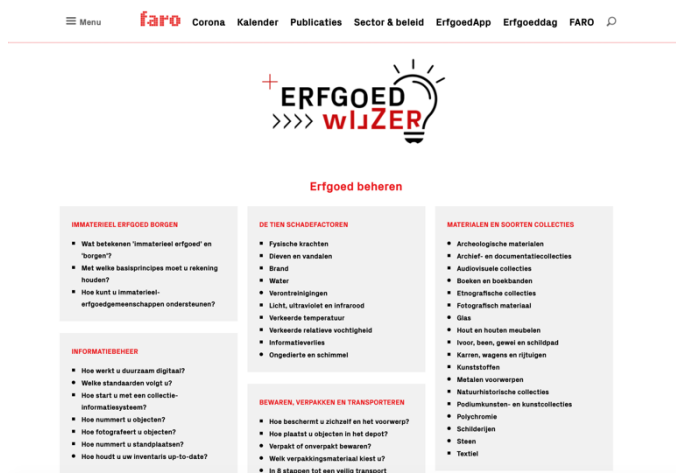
Menu faro Corona Kalender Publicaties Sector & beleid ErfgoedApp Erfgoeddag FARO

ERFGOED WIJZER

Erfgoed beheren

IMMATERIEEL ERFGOED BORGEN
- Wat betekenen 'immaterieel erfgoed' en 'borgen'?
- Met welke basisprincipes moet u rekening houden?
- Hoe kunt u immaterieel-erfgoedgemeenschappen ondersteunen?

INFORMATIEBEHEER
- Hoe werkt u duurzaam digitaal?
- Welke standaarden volgt u?
- Hoe start u met een collectie-informatiesysteem?
- Hoe nummert u objecten?
- Hoe fotografeert u objecten?
- Hoe nummert u standplaatsen?
- Hoe houdt u uw inventaris up-to-date?

DE TIEN SCHADEFACTOREN
- Fysische krachten
- Dieven en vandalen
- Brand
- Water
- Verontreinigingen
- Licht, ultraviolet en infrarood
- Verkeerde temperatuur
- Verkeerde relatieve vochtigheid
- Informatieverlies
- Ongedierte en schimmel

BEWAREN, VERPAKKEN EN TRANSPORTEREN
- Hoe beschermt u zichzelf en het voorwerp?
- Hoe plaatst u objecten in het depot?
- Verpakt of onverpakt bewaren?
- Welk verpakkingsmateriaal kiest u?
- In 8 stappen tot een veilig transport

MATERIALEN EN SOORTEN COLLECTIES
- Archeologische materialen
- Archief- en documentatiecollecties
- Audiovisuele collecties
- Boeken en boekbanden
- Etnografische collecties
- Fotografisch materiaal
- Glas
- Hout en houten meubelen
- Ivoor, been, gewei en schildpad
- Karren, wagens en rijtuigen
- Kunststoffen
- Metalen voorwerpen
- Natuurhistorische collecties
- Podiumkunsten- en kunstcollecties
- Polychromie
- Schilderijen
- Steen
- Textiel